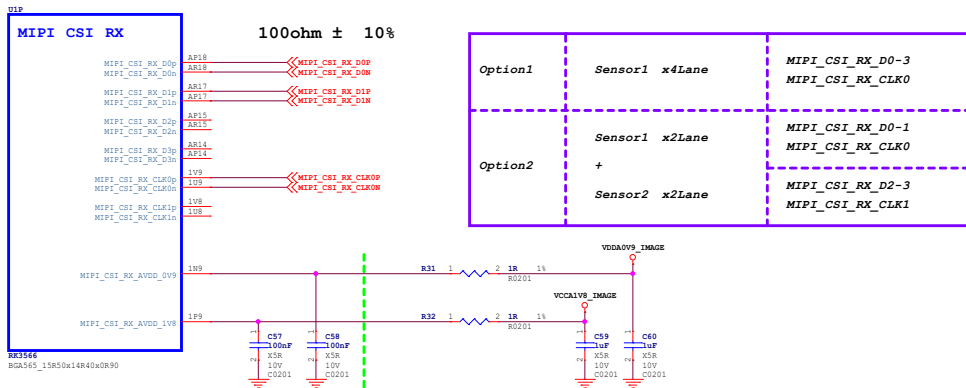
U1P

MIPI CSI RX

100ohm ± 10%

| Option1 | Sensor1 x4Lane | MIPI_CSI_RX_D0-3<br>MIPI_CSI_RX_CLK0 |
|---|---|---|
| Option2 | Sensor1 x2Lane<br>+<br>Sensor2 x2Lane | MIPI_CSI_RX_D0-1<br>MIPI_CSI_RX_CLK0<br>MIPI_CSI_RX_D2-3<br>MIPI_CSI_RX_CLK1 |

MIPI_CSI_RX_D0p AP18 MIPI_CSI_RX_D0P
MIPI_CSI_RX_D0n AR18 MIPI_CSI_RX_D0N
MIPI_CSI_RX_D1p AR17 MIPI_CSI_RX_D1P
MIPI_CSI_RX_D1n AP17 MIPI_CSI_RX_D1N
MIPI_CSI_RX_D2p AP15
MIPI_CSI_RX_D2n AR15
MIPI_CSI_RX_D3p AR14
MIPI_CSI_RX_D3n AP14
MIPI_CSI_RX_CLK0p 1V9 MIPI_CSI_RX_CLK0P
MIPI_CSI_RX_CLK0n 1U9 MIPI_CSI_RX_CLK0N
MIPI_CSI_RX_CLK1p 1V8
MIPI_CSI_RX_CLK1n 1U8

MIPI_CSI_RX_AVDD_0V9 1N9
MIPI_CSI_RX_AVDD_1V8 1P9

RK3566
BGA565_15R50x14R40x0R90

R31 1 2 1R 1% R0201
VDDA0V9_IMAGE
VCCA1V8_IMAGE
R32 1 2 1R 1% R0201

C57 100nF X5R 10V C0201
C58 100nF X5R 10V C0201
C59 1uF X5R 10V C0201
C60 1uF X5R 10V C0201